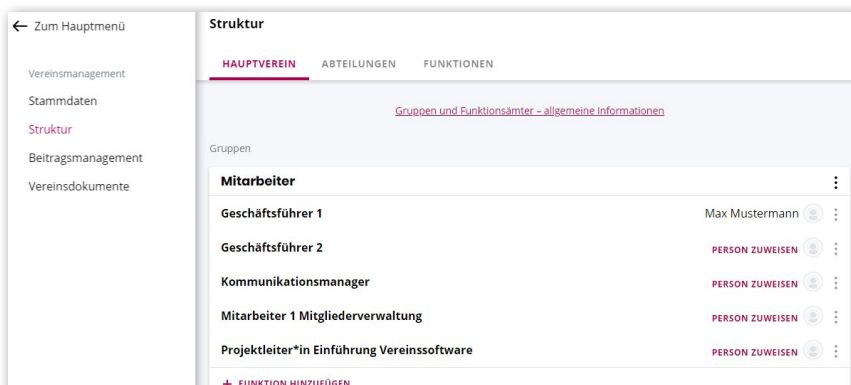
← Zum Hauptmenü

Vereinsmanagement

Stammdaten

Struktur

Beitragsmanagement

Vereinsdokumente

Struktur

HAUPTVEREIN ABTEILUNGEN FUNKTIONEN

Gruppen und Funktionsämter – allgemeine Informationen

Gruppen

Mitarbeiter

Geschäftsführer 1 Max Mustermann

Geschäftsführer 2 PERSON ZUWEISEN

Kommunikationsmanager PERSON ZUWEISEN

Mitarbeiter 1 Mitgliederverwaltung PERSON ZUWEISEN

Projektleiter*in Einführung Vereinssoftware PERSON ZUWEISEN

+ FUNKTION HINZUFÜGEN